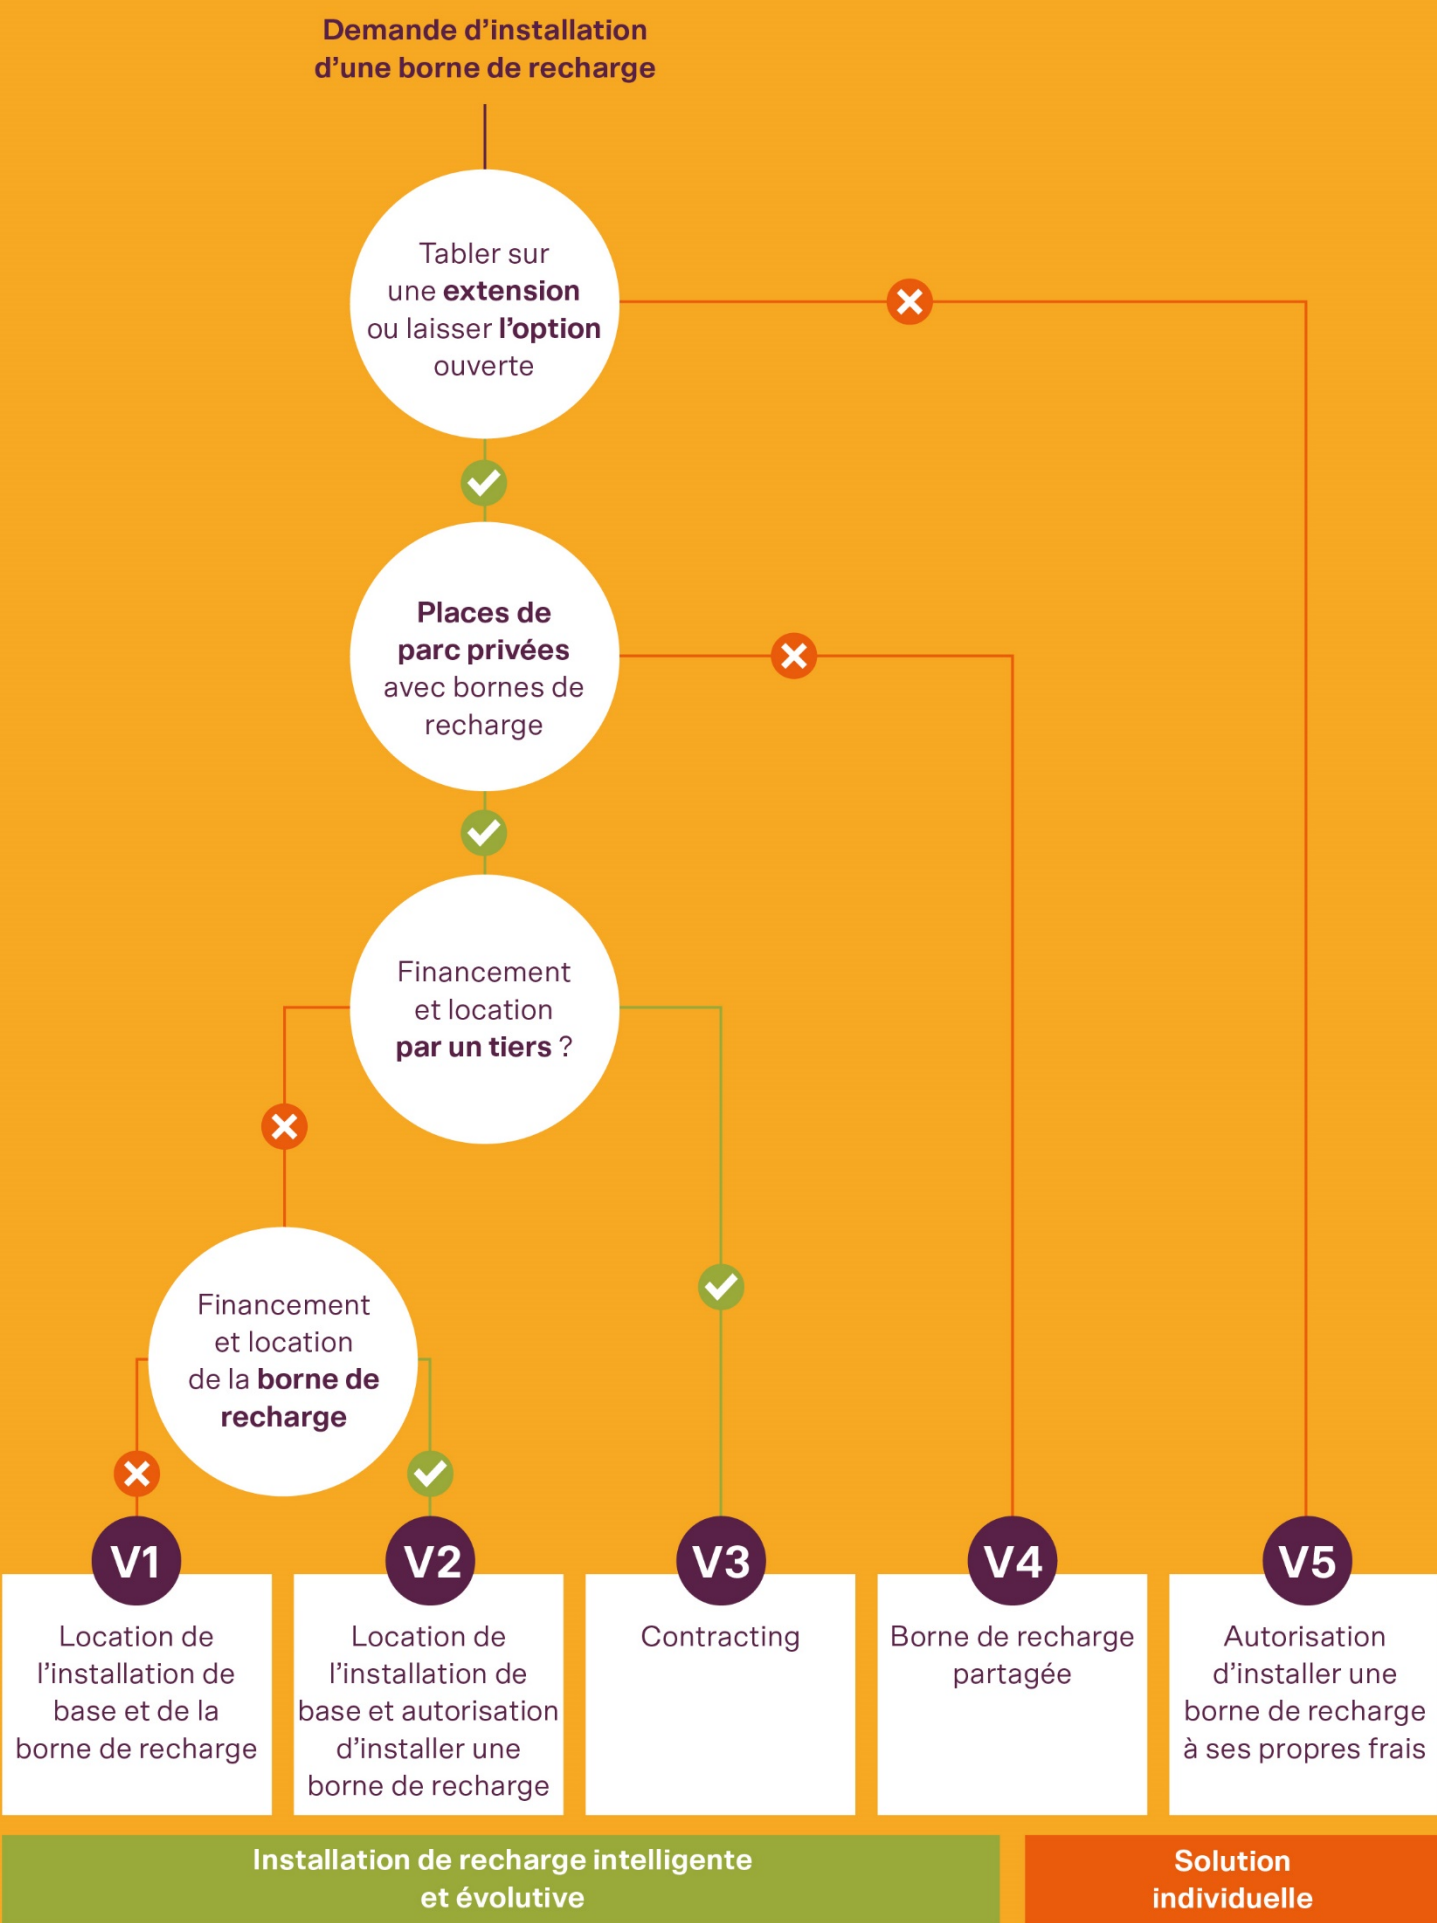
Demande d’installation d’une borne de recharge

Tabler sur une extension ou laisser l’option ouverte

Places de parc privées avec bornes de recharge

Financement et location par un tiers ?

Financement et location de la borne de recharge

V1
Location de l’installation de base et de la borne de recharge

V2
Location de l’installation de base et autorisation d’installer une borne de recharge

V3
Contracting

V4
Borne de recharge partagée

V5
Autorisation d’installer une borne de recharge à ses propres frais

Installation de recharge intelligente et évolutive

Solution individuelle